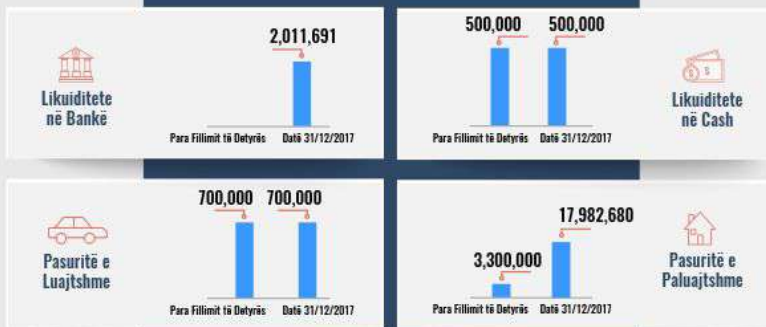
Likuiditete në Bankë

2,011,691

Para Fillimit të Detyrës

Datë 31/12/2017

500,000

500,000

Para Fillimit të Detyrës

Datë 31/12/2017

Likuiditete në Cash

Pasuritë e Luajtshme

700,000

700,000

Para Fillimit të Detyrës

Datë 31/12/2017

3,300,000

17,982,680

Para Fillimit të Detyrës

Datë 31/12/2017

Pasuritë e Paluajtshme